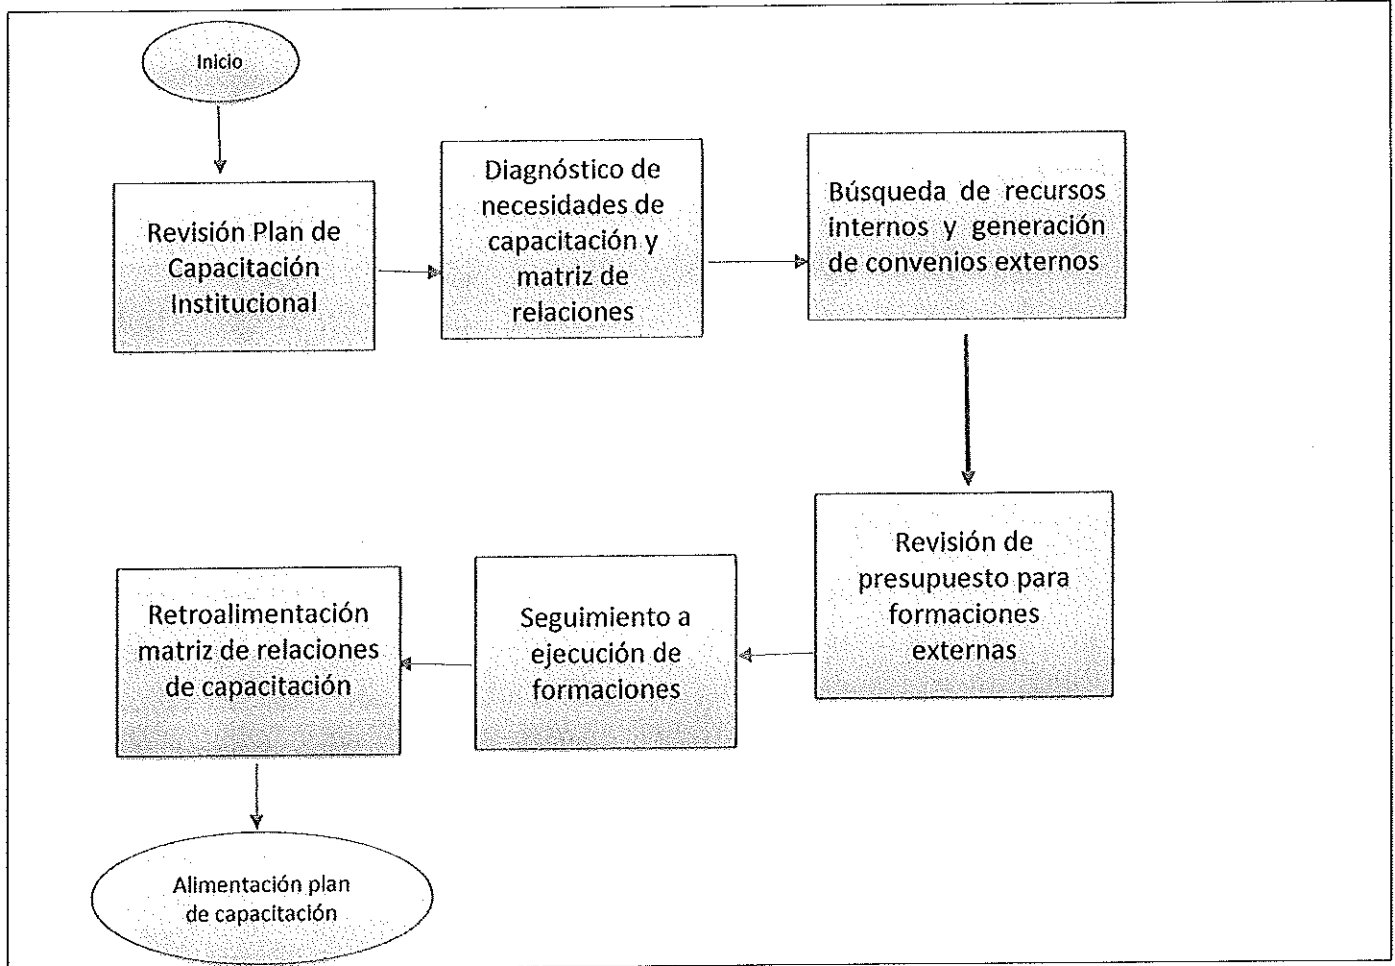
Inicio

Revisión Plan de Capacitación Institucional

Diagnóstico de necesidades de capacitación y matriz de relaciones

Búsqueda de recursos internos y generación de convenios externos

Revisión de presupuesto para formaciones externas

Seguimiento a ejecución de formaciones

Retroalimentación matriz de relaciones de capacitación

Alimentación plan de capacitación